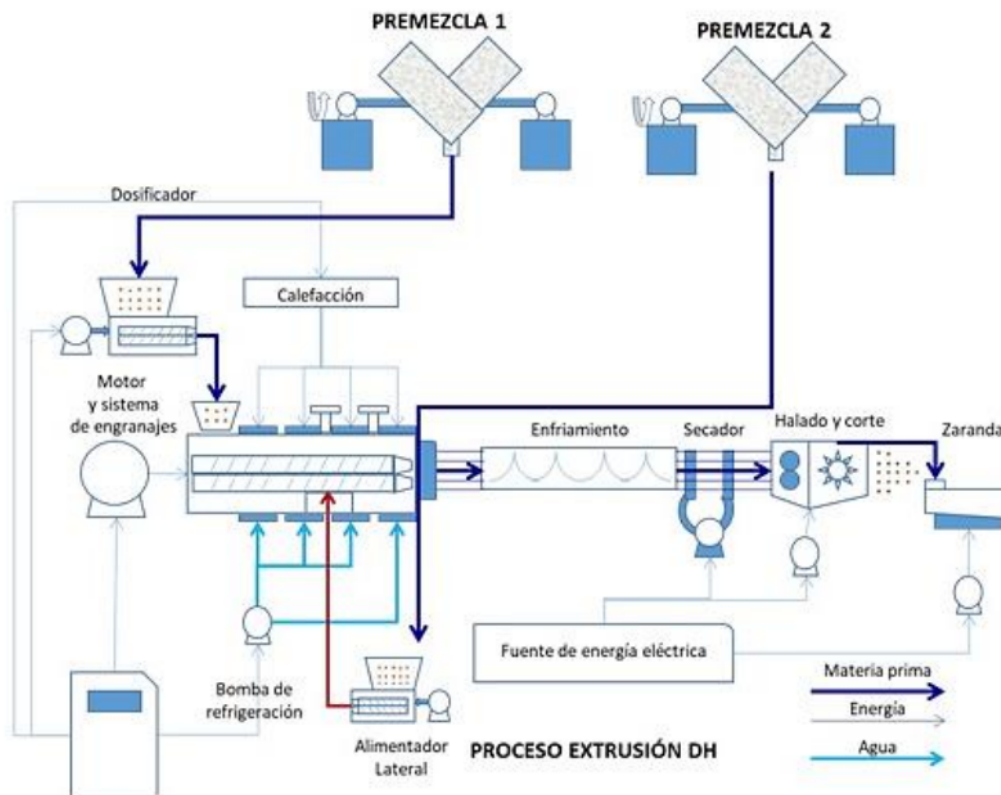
PREMEZCLA 1

PREMEZCLA 2

Dosificador

Calefacción

Motor y sistema de engranajes

Enfriamiento

Secador

Halado y corte

Zaranda

Fuente de energía eléctrica

Bomba de refrigeración

Alimentador Lateral

PROCESO EXTRUSIÓN DH

Materia prima

Energía

Agua